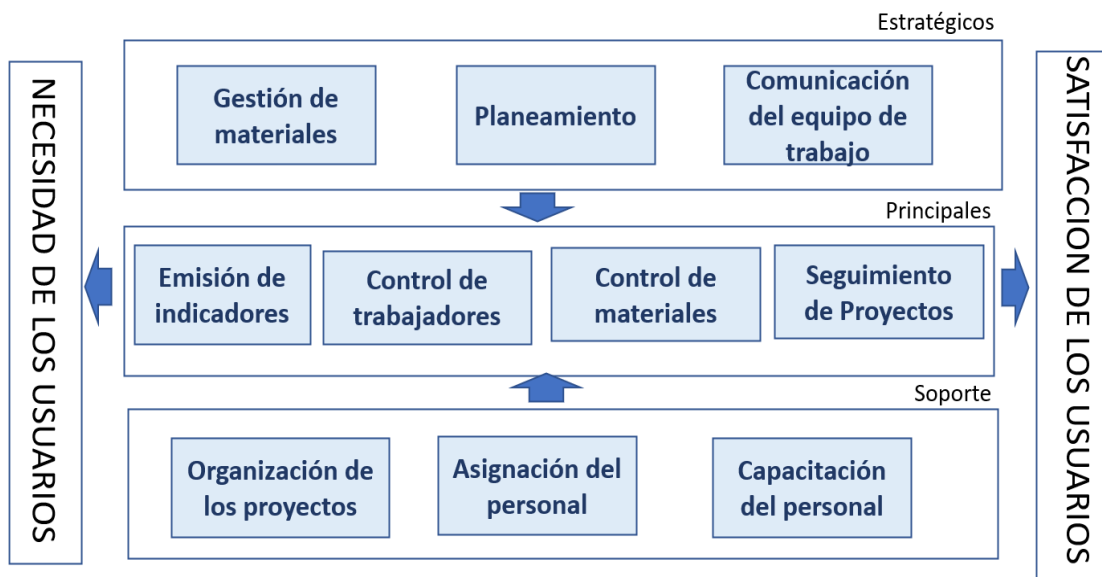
NECESIDAD DE LOS USUARIOS

Estratégicos

Gestión de materiales

Planeamiento

Comunicación del equipo de trabajo

Principales

Emisión de indicadores

Control de trabajadores

Control de materiales

Seguimiento de Proyectos

Soporte

Organización de los proyectos

Asignación del personal

Capacitación del personal

SATISFACCION DE LOS USUARIOS